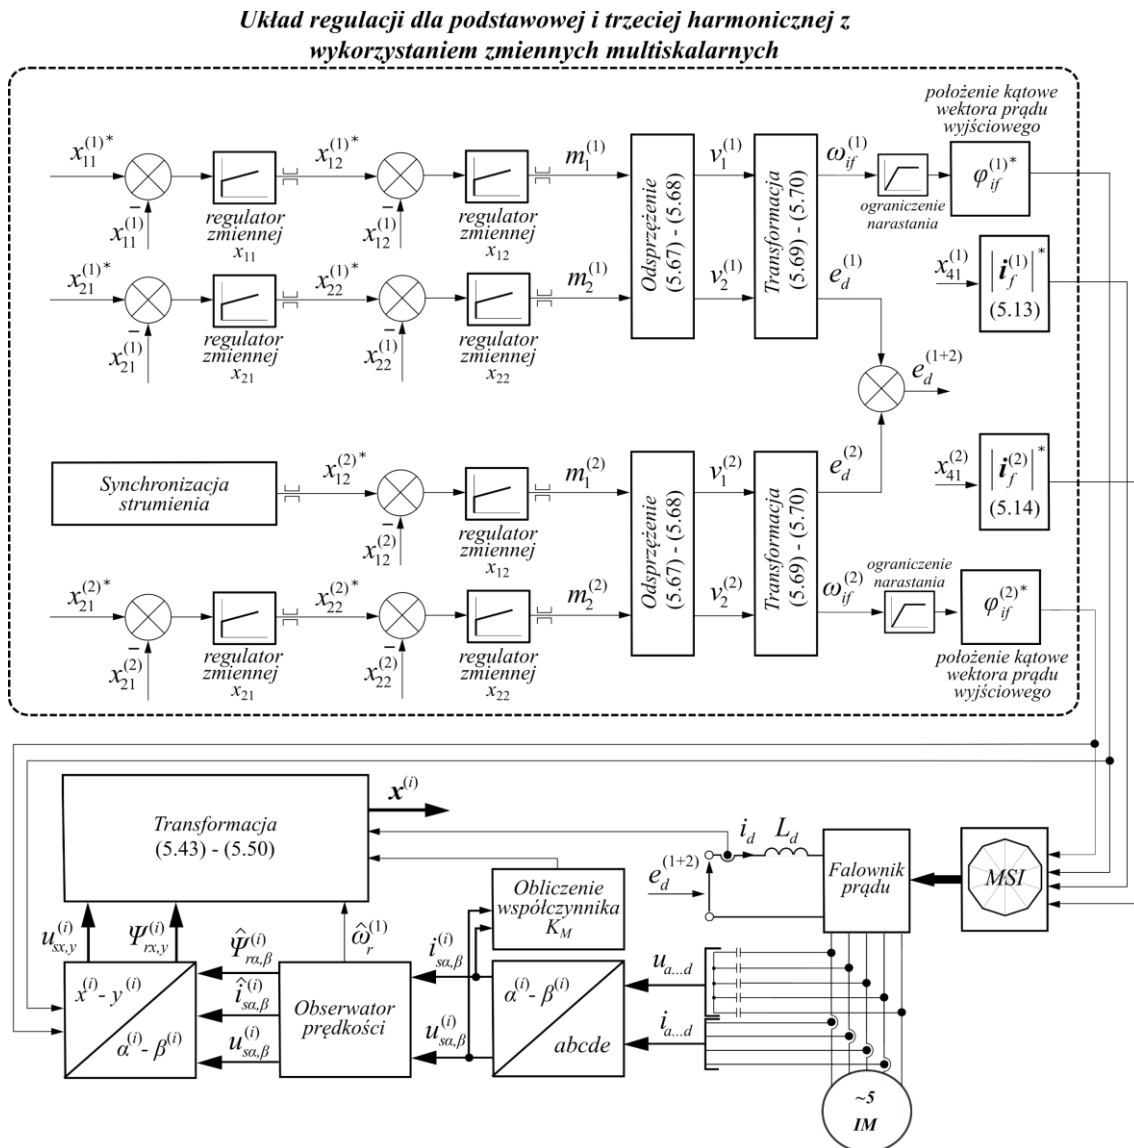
Układ regulacji dla podstawowej i trzeciej harmonicznej z wykorzystaniem zmiennych multiskalarnych

$x_{11}^{(1)*}$

$x_{11}^{(1)}$

regulator zmiennej $x_{11}$

$x_{12}^{(1)*}$

$x_{12}^{(1)}$

regulator zmiennej $x_{12}$

$m_1^{(1)}$

Odsprzężenie (5.67) - (5.68)

$v_1^{(1)}$

Transformacja (5.69) - (5.70)

$\omega_{if}^{(1)}$

ograniczenie narastania

położenie kątowe wektora prądu wyjściowego

$\varphi_{if}^{(1)*}$

$x_{21}^{(1)*}$

$x_{21}^{(1)}$

regulator zmiennej $x_{21}$

$x_{22}^{(1)*}$

$x_{22}^{(1)}$

regulator zmiennej $x_{22}$

$m_2^{(1)}$

$v_2^{(1)}$

$e_d^{(1)}$

$x_{41}^{(1)}$

$\left|\boldsymbol{i}_f^{(1)}\right|^*$

(5.13)

$e_d^{(1+2)}$

Synchronizacja strumienia

$x_{12}^{(2)*}$

$x_{12}^{(2)}$

regulator zmiennej $x_{12}$

$m_1^{(2)}$

Odsprzężenie (5.67) - (5.68)

$v_1^{(2)}$

Transformacja (5.69) - (5.70)

$e_d^{(2)}$

$x_{41}^{(2)}$

$\left|\boldsymbol{i}_f^{(2)}\right|^*$

(5.14)

$x_{21}^{(2)*}$

$x_{21}^{(2)}$

regulator zmiennej $x_{21}$

$x_{22}^{(2)*}$

$x_{22}^{(2)}$

regulator zmiennej $x_{22}$

$m_2^{(2)}$

$v_2^{(2)}$

$\omega_{if}^{(2)}$

ograniczenie narastania

$\varphi_{if}^{(2)*}$

położenie kątowe wektora prądu wyjściowego

Transformacja (5.43) - (5.50)

$\boldsymbol{x}^{(i)}$

$i_d$

$L_d$

$e_d^{(1+2)}$

Falownik prądu

MSI

Obliczenie współczynnika $K_M$

$u_{sx,y}^{(i)}$

$\Psi_{rx,y}^{(i)}$

$\hat{\Psi}_{r\alpha,\beta}^{(i)}$

$\hat{\omega}_r^{(1)}$

$i_{s\alpha,\beta}^{(i)}$

$x^{(i)}$ - $y^{(i)}$

$\alpha^{(i)}$ - $\beta^{(i)}$

$\hat{i}_{s\alpha,\beta}^{(i)}$

$u_{s\alpha,\beta}^{(i)}$

Obserwator prędkości

$u_{s\alpha,\beta}^{(i)}$

$\alpha^{(i)}$ - $\beta^{(i)}$

abcde

$u_{a...d}$

$i_{a...d}$

~5

IM